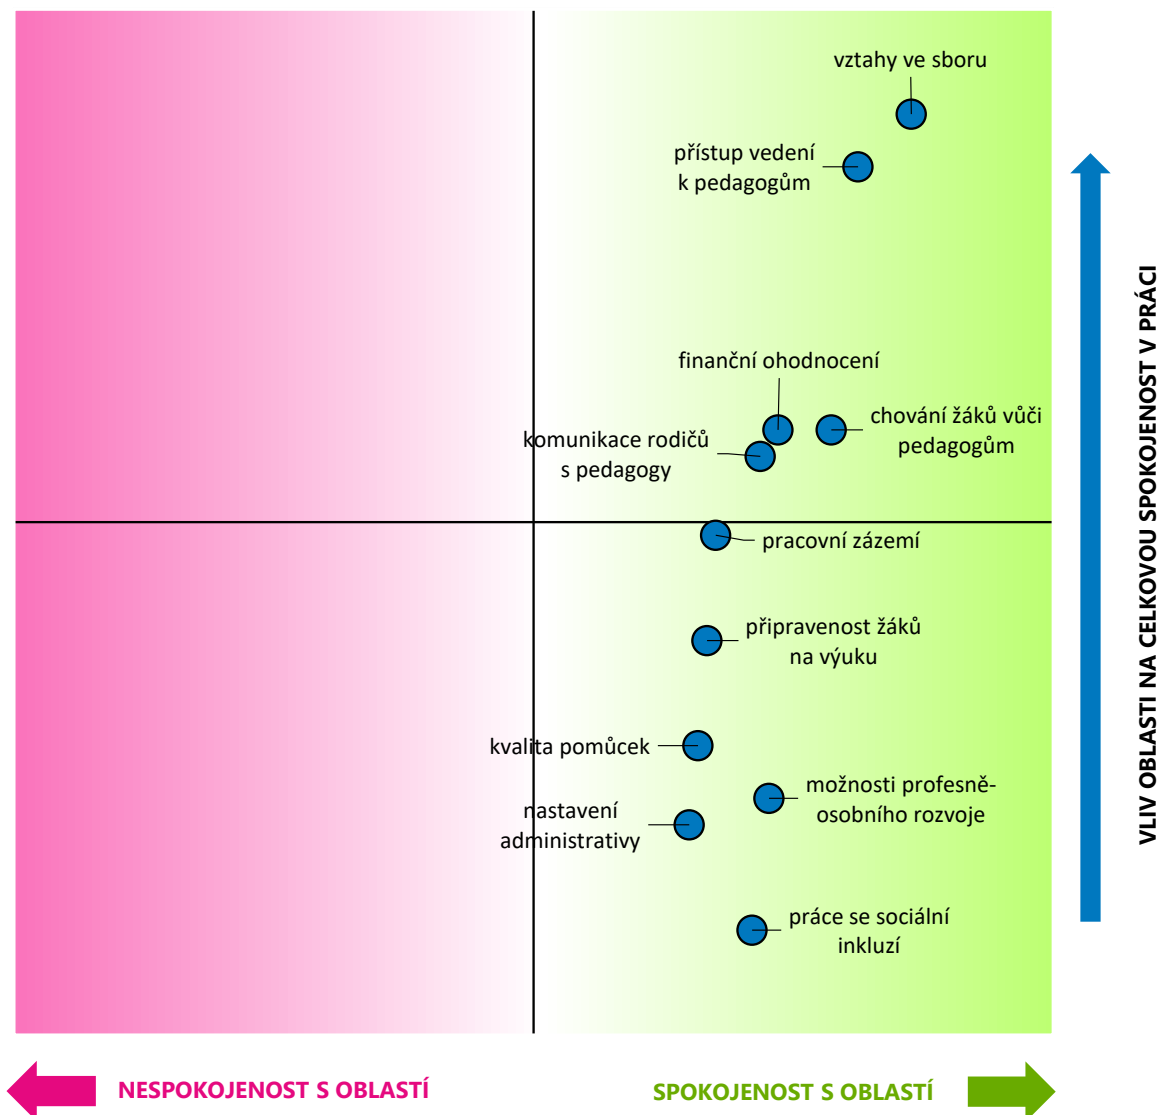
vztahy ve sboru

přístup vedení k pedagogům

finanční ohodnocení

komunikace rodičů s pedagogy

chování žáků vůči pedagogům

pracovní zázemí

připravenost žáků na výuku

kvalita pomůcek

možnosti profesně-osobního rozvoje

nastavení administrativy

práce se sociální inkluzí

VLIV OBLASTI NA CELKOVOU SPOKOJENOST V PRÁCI

NESPOKOJENOST S OBLASTÍ

SPOKOJENOST S OBLASTÍ